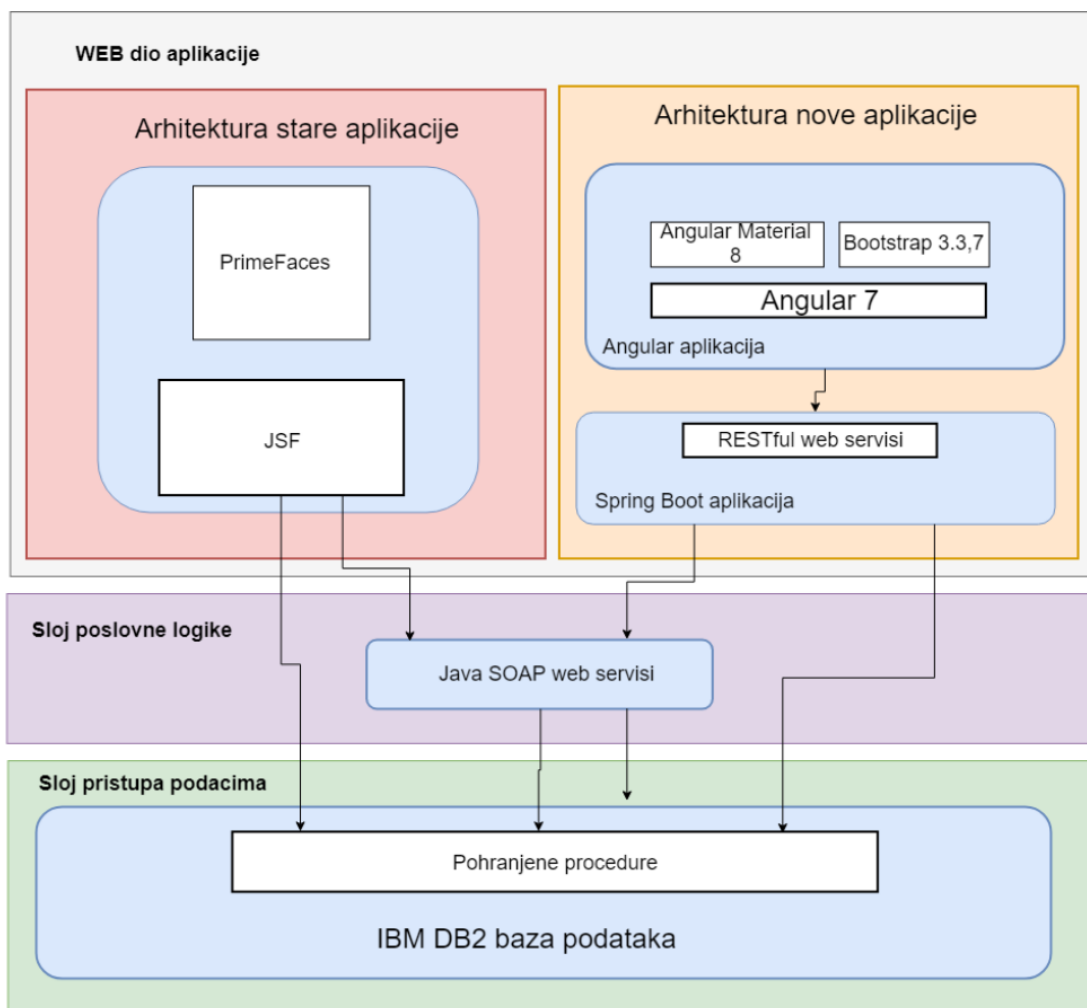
WEB dio aplikacije

Arhitektura stare aplikacije

PrimeFaces

JSF

Arhitektura nove aplikacije

Angular Material 8

Bootstrap 3.3,7

Angular 7

Angular aplikacija

RESTful web servisi

Spring Boot aplikacija

Sloj poslovne logike

Java SOAP web servisi

Sloj pristupa podacima

Pohranjene procedure

IBM DB2 baza podataka